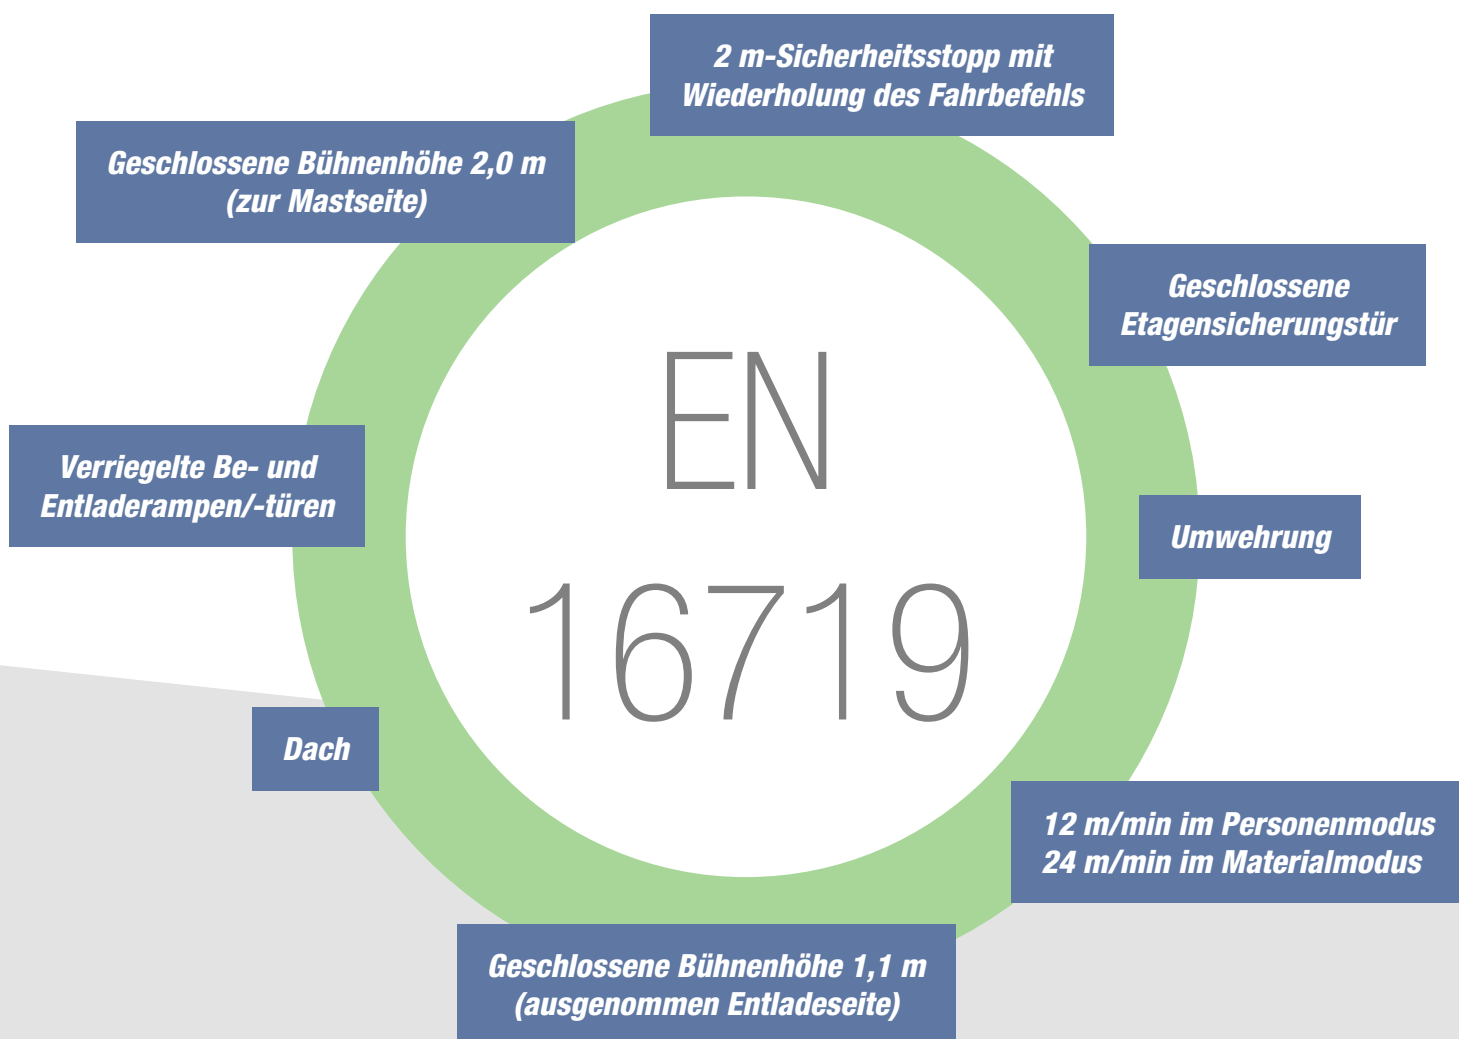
2 m-Sicherheitsstopp mit Wiederholung des Fahrbefehls

Geschlossene Bühnenhöhe 2,0 m (zur Mastseite)

Geschlossene Etagensicherungstür

EN 16719

Verriegelte Be- und Entladerampen/-türen

Umwehrung

Dach

12 m/min im Personenmodus
24 m/min im Materialmodus

Geschlossene Bühnenhöhe 1,1 m (ausgenommen Entladeseite)